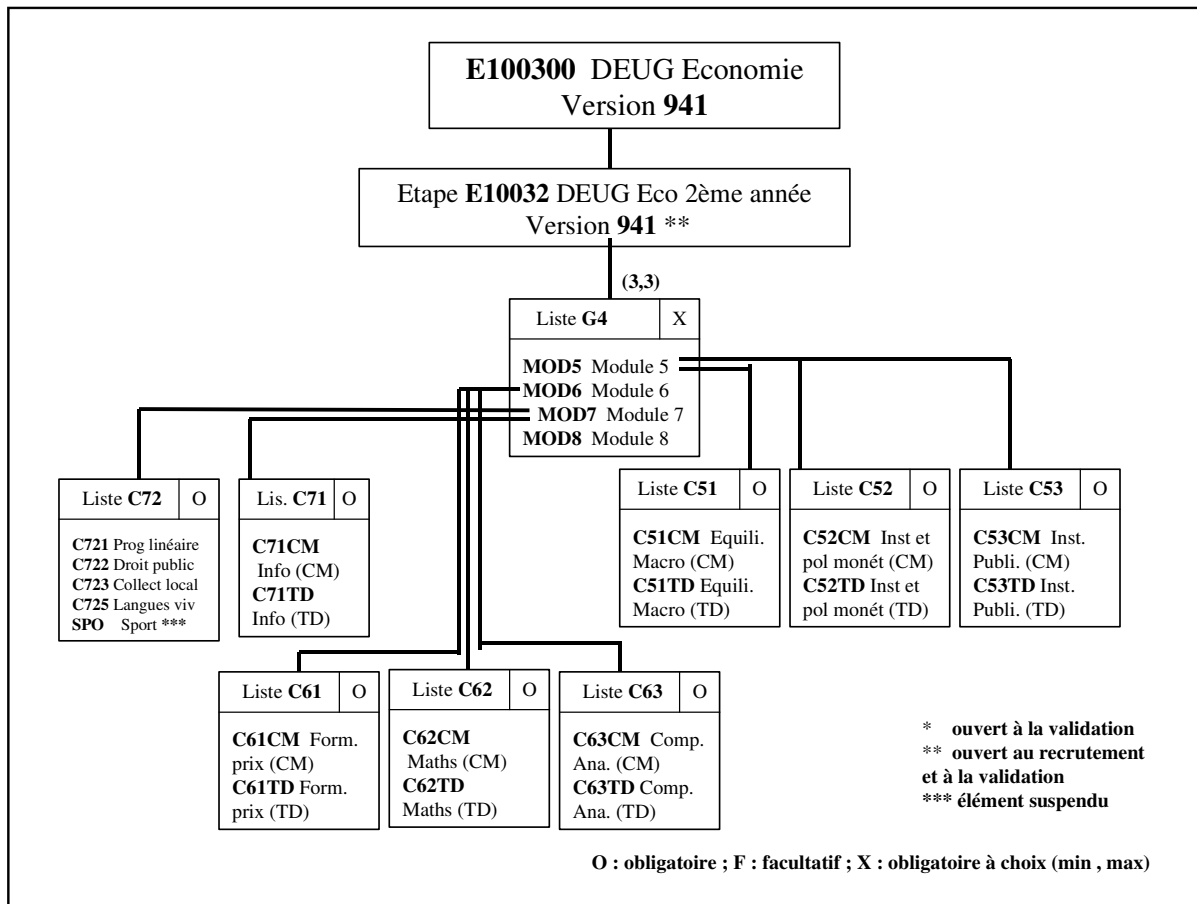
**E100300** DEUG Economie
Version **941**

Etape **E10032** DEUG Eco 2ème année
Version **941** **

**(3,3)**

Liste **G4** X

**MOD5** Module 5
**MOD6** Module 6
**MOD7** Module 7
**MOD8** Module 8

Liste **C72** O

**C721** Prog linéaire
**C722** Droit public
**C723** Collect local
**C725** Langues viv
**SPO** Sport *******

Lis. **C71** O

**C71CM** Info (CM)
**C71TD** Info (TD)

Liste **C51** O

**C51CM** Equili. Macro (CM)
**C51TD** Equili. Macro (TD)

Liste **C52** O

**C52CM** Inst et pol monét (CM)
**C52TD** Inst et pol monét (TD)

Liste **C53** O

**C53CM** Inst. Publi. (CM)
**C53TD** Inst. Publi. (TD)

Liste **C61** O

**C61CM** Form. prix (CM)
**C61TD** Form. prix (TD)

Liste **C62** O

**C62CM** Maths (CM)
**C62TD** Maths (TD)

Liste **C63** O

**C63CM** Comp. Ana. (CM)
**C63TD** Comp. Ana. (TD)

* **ouvert à la validation**
** **ouvert au recrutement et à la validation**
*** **élément suspendu**

**O : obligatoire ; F : facultatif ; X : obligatoire à choix (min , max)**